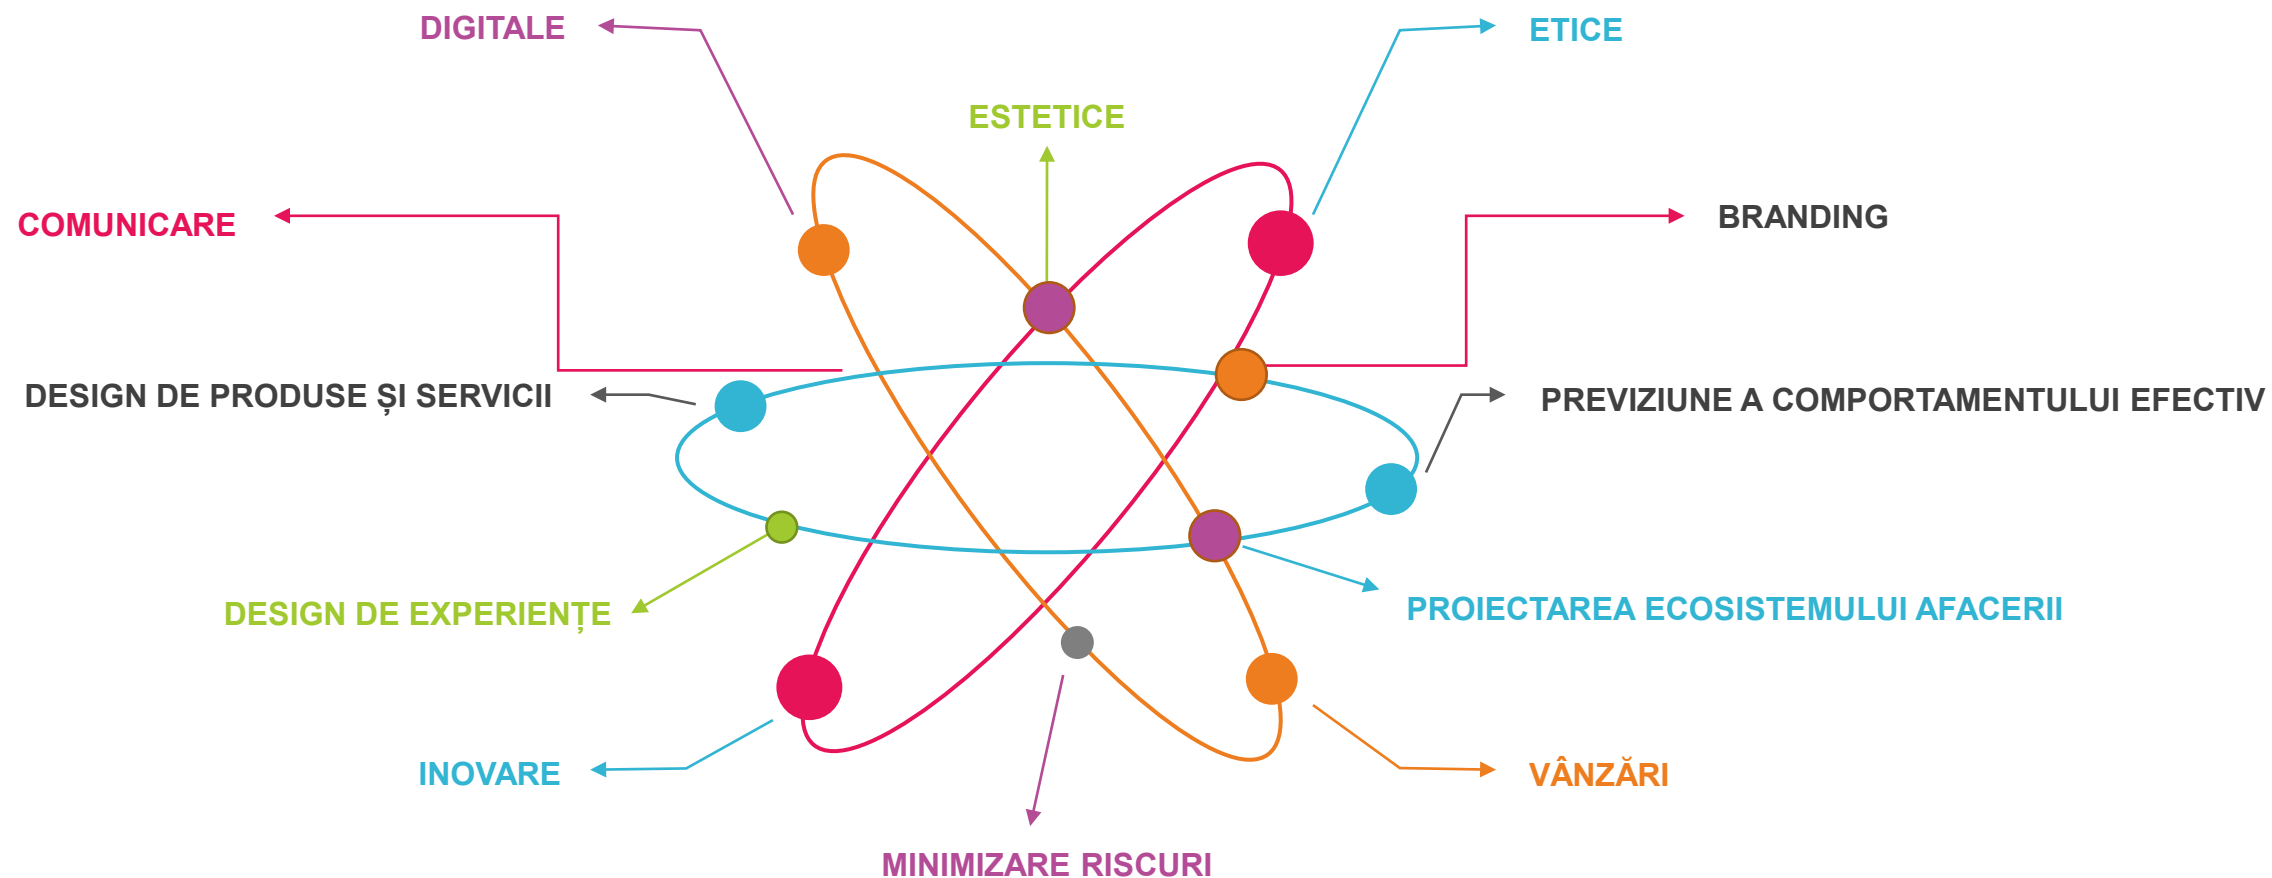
DIGITALE

ETICE

ESTETICE

COMUNICARE

BRANDING

DESIGN DE PRODUSE ȘI SERVICII

PREVIZIUNE A COMPORTAMENTULUI EFECTIV

DESIGN DE EXPERIENȚE

PROIECTAREA ECOSISTEMULUI AFACERII

INOVARE

VÂNZĂRI

MINIMIZARE RISCURI